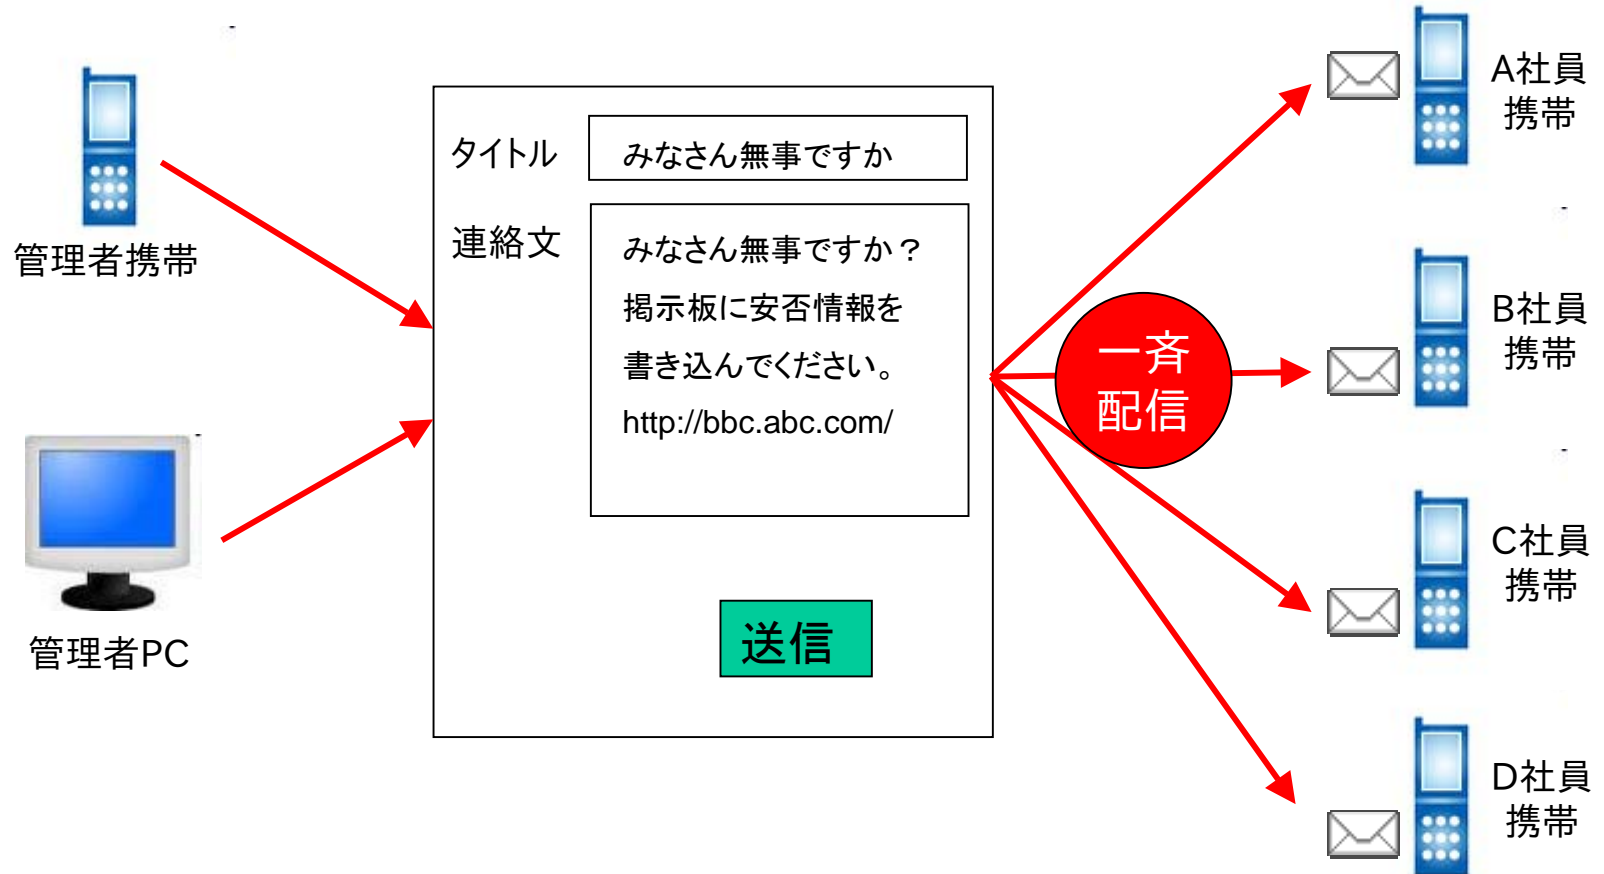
管理者携帯

管理者PC

タイトル

みなさん無事ですか

連絡文

みなさん無事ですか？
掲示板に安否情報を
書き込んでください。
http://bbc.abc.com/

送信

一斉
配信

A社員
携帯

B社員
携帯

C社員
携帯

D社員
携帯